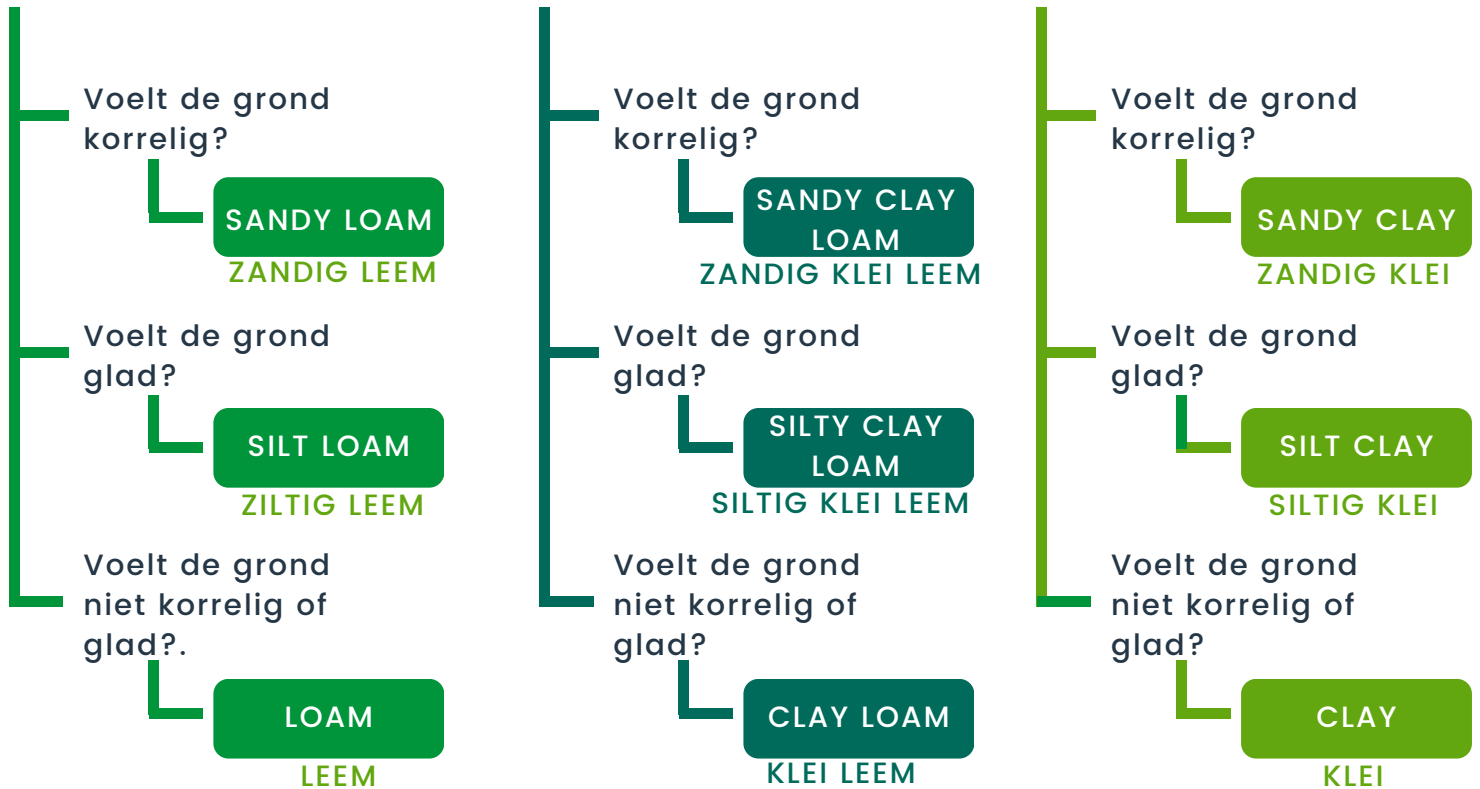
Voelt de grond korrelig?

SANDY LOAM
ZANDIG LEEM

Voelt de grond glad?

SILT LOAM
ZILTIG LEEM

Voelt de grond niet korrelig of glad?.

LOAM
LEEM

Voelt de grond korrelig?

SANDY CLAY LOAM
ZANDIG KLEI LEEM

Voelt de grond glad?

SILTY CLAY LOAM
SILTIG KLEI LEEM

Voelt de grond niet korrelig of glad?

CLAY LOAM
KLEI LEEM

Voelt de grond korrelig?

SANDY CLAY
ZANDIG KLEI

Voelt de grond glad?

SILT CLAY
SILTIG KLEI

Voelt de grond niet korrelig of glad?

CLAY
KLEI